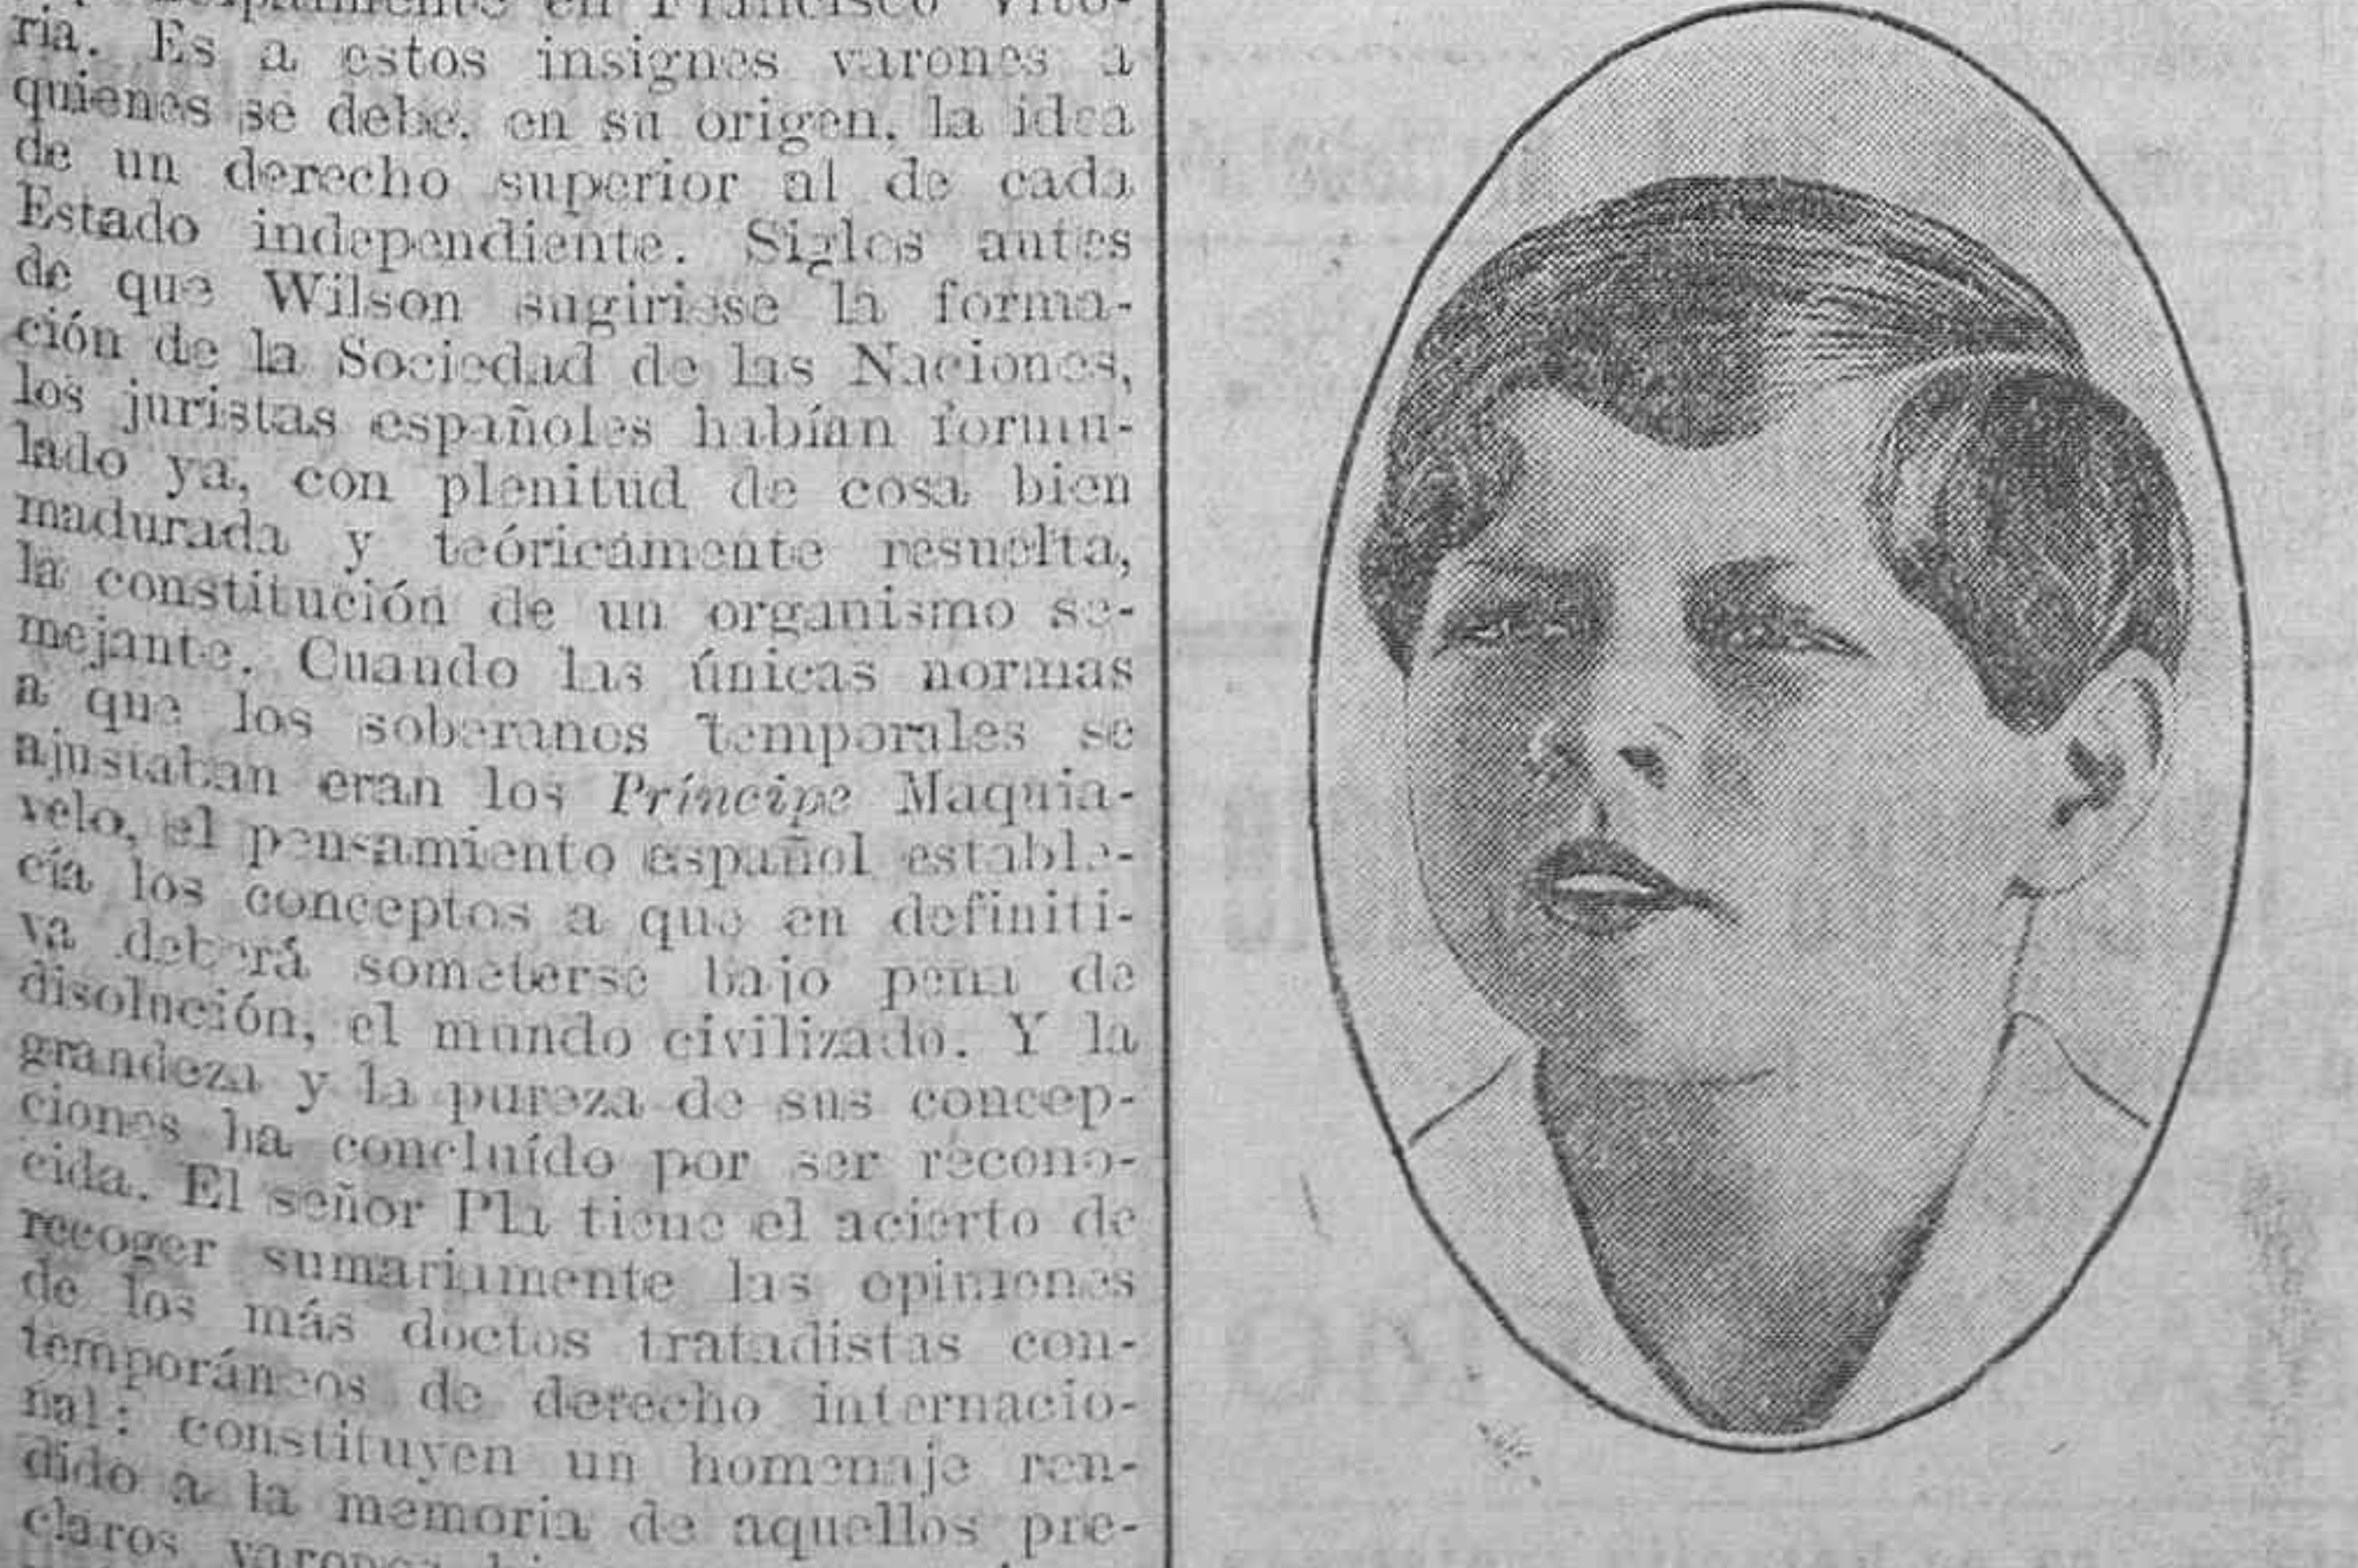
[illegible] en Francisco Vitoria. Es a estos insignes varones a quienes se debe, en su origen, la idea de un derecho superior al de cada Estado independiente. Siglos antes de que Wilson sugiriese la formación de la Sociedad de las Naciones, los juristas españoles habían formulado ya, con plenitud de cosa bien madurada y teóricamente resuelta, la constitución de un organismo semejante. Cuando las únicas normas a que los soberanos temporales se ajustaban eran los *Príncipe* Maquiavelo, el pensamiento español establecía los conceptos a que en definitiva deberá someterse bajo pena de disolución, el mundo civilizado. Y la grandeza y la pureza de sus concepciones ha concluído por ser reconocida. El señor Pla tiene el acierto de recoger sumariamente las opiniones de los más doctos tratadistas contemporáneos de derecho internacional: constituyen un homenaje rendido a la memoria de aquellos preclaros varones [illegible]